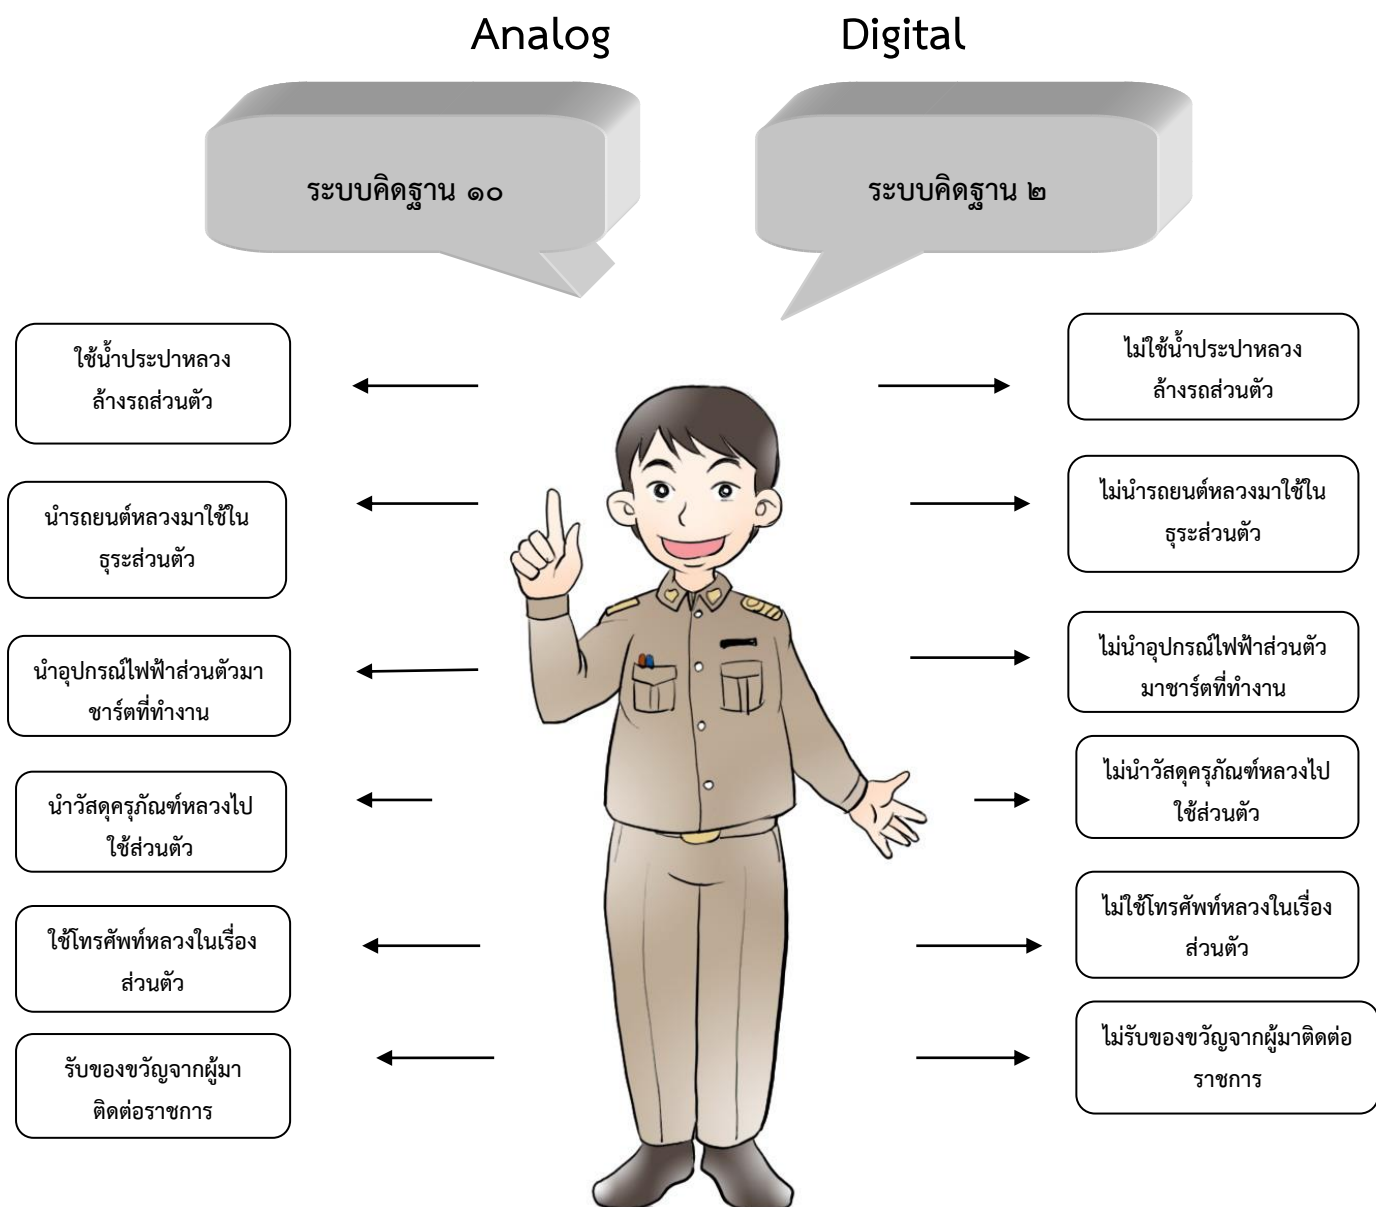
Analog

Digital

ระบบคิดฐาน ๑๐

ระบบคิดฐาน ๒

ใช้น้ำประปาหลวง ล้างรถส่วนตัว

นำรถยนต์หลวงมาใช้ใน ธุระส่วนตัว

นำอุปกรณ์ไฟฟ้าส่วนตัวมา ชาร์ตที่ทำงาน

นำวัสดุครุภัณฑ์หลวงไป ใช้ส่วนตัว

ใช้โทรศัพท์หลวงในเรื่อง ส่วนตัว

รับของขวัญจากผู้มา ติดต่อราชการ

ไม่ใช้น้ำประปาหลวง ล้างรถส่วนตัว

ไม่นำรถยนต์หลวงมาใช้ใน ธุระส่วนตัว

ไม่นำอุปกรณ์ไฟฟ้าส่วนตัว มาชาร์ตที่ทำงาน

ไม่นำวัสดุครุภัณฑ์หลวงไป ใช้ส่วนตัว

ไม่ใช้โทรศัพท์หลวงในเรื่อง ส่วนตัว

ไม่รับของขวัญจากผู้มาติดต่อ ราชการ